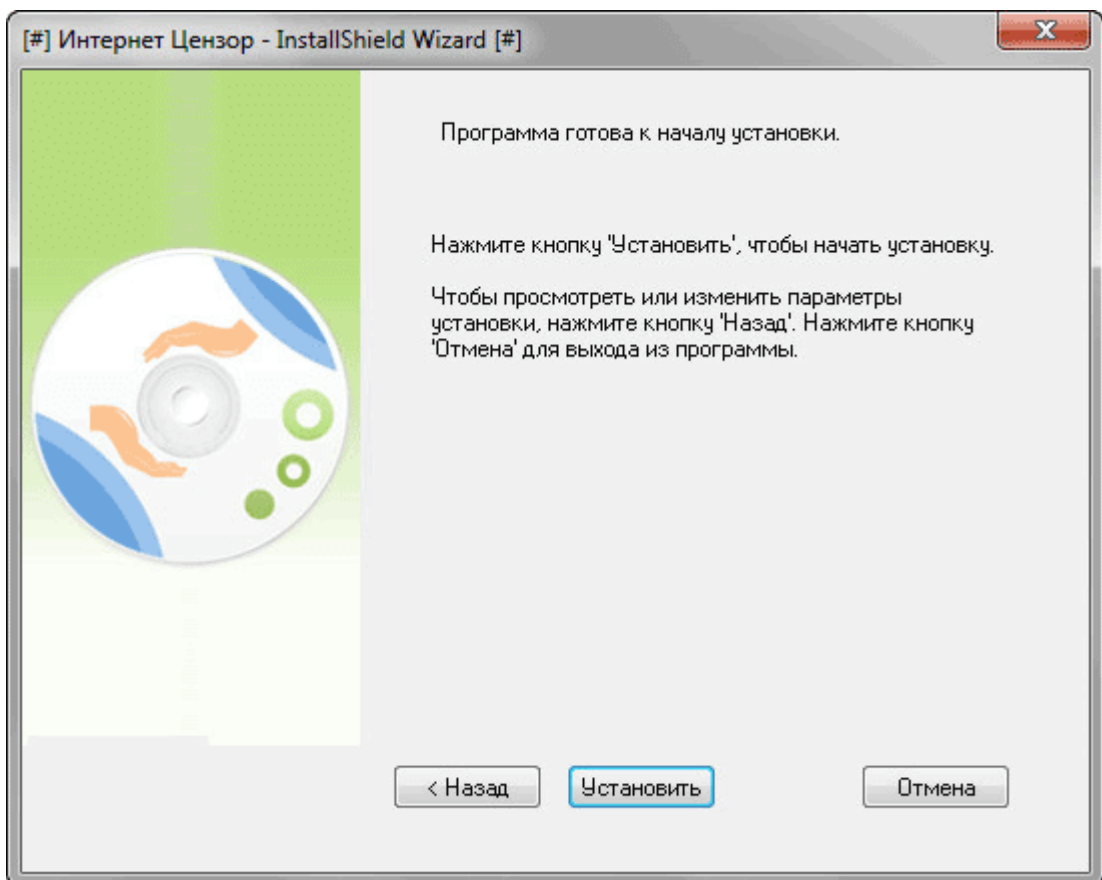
[#] Интернет Цензор - InstallShield Wizard [#]

Программа готова к началу установки.

Нажмите кнопку 'Установить', чтобы начать установку.

Чтобы просмотреть или изменить параметры установки, нажмите кнопку 'Назад'. Нажмите кнопку 'Отмена' для выхода из программы.

< Назад

Установить

Отмена